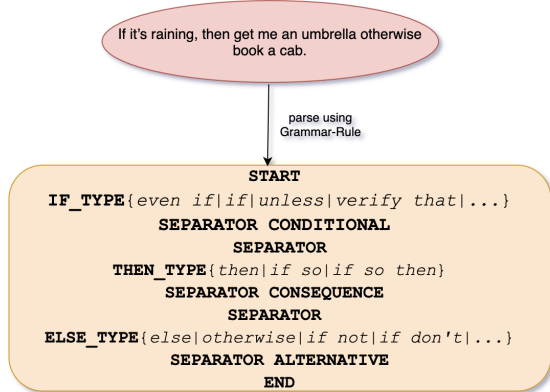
If it's raining, then get me an umbrella otherwise book a cab.

parse using Grammar-Rule

START
IF_TYPE{even if|if|unless|verify that|...}
SEPARATOR CONDITIONAL
SEPARATOR
THEN_TYPE{then|if so|if so then}
SEPARATOR CONSEQUENCE
SEPARATOR
ELSE_TYPE{else|otherwise|if not|if don't|...}
SEPARATOR ALTERNATIVE
END